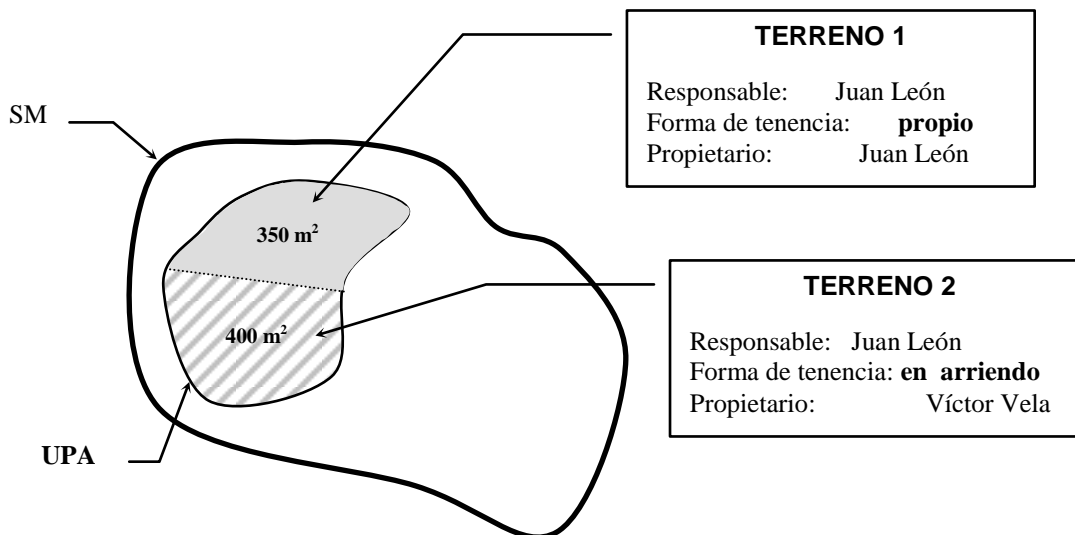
TERRENO 1

Responsable: Juan León
Forma de tenencia: **propio**
Propietario: Juan León

SM

350 $m^2$

TERRENO 2

Responsable: Juan León
Forma de tenencia: **en arriendo**
Propietario: Víctor Vela

400 $m^2$

UPA